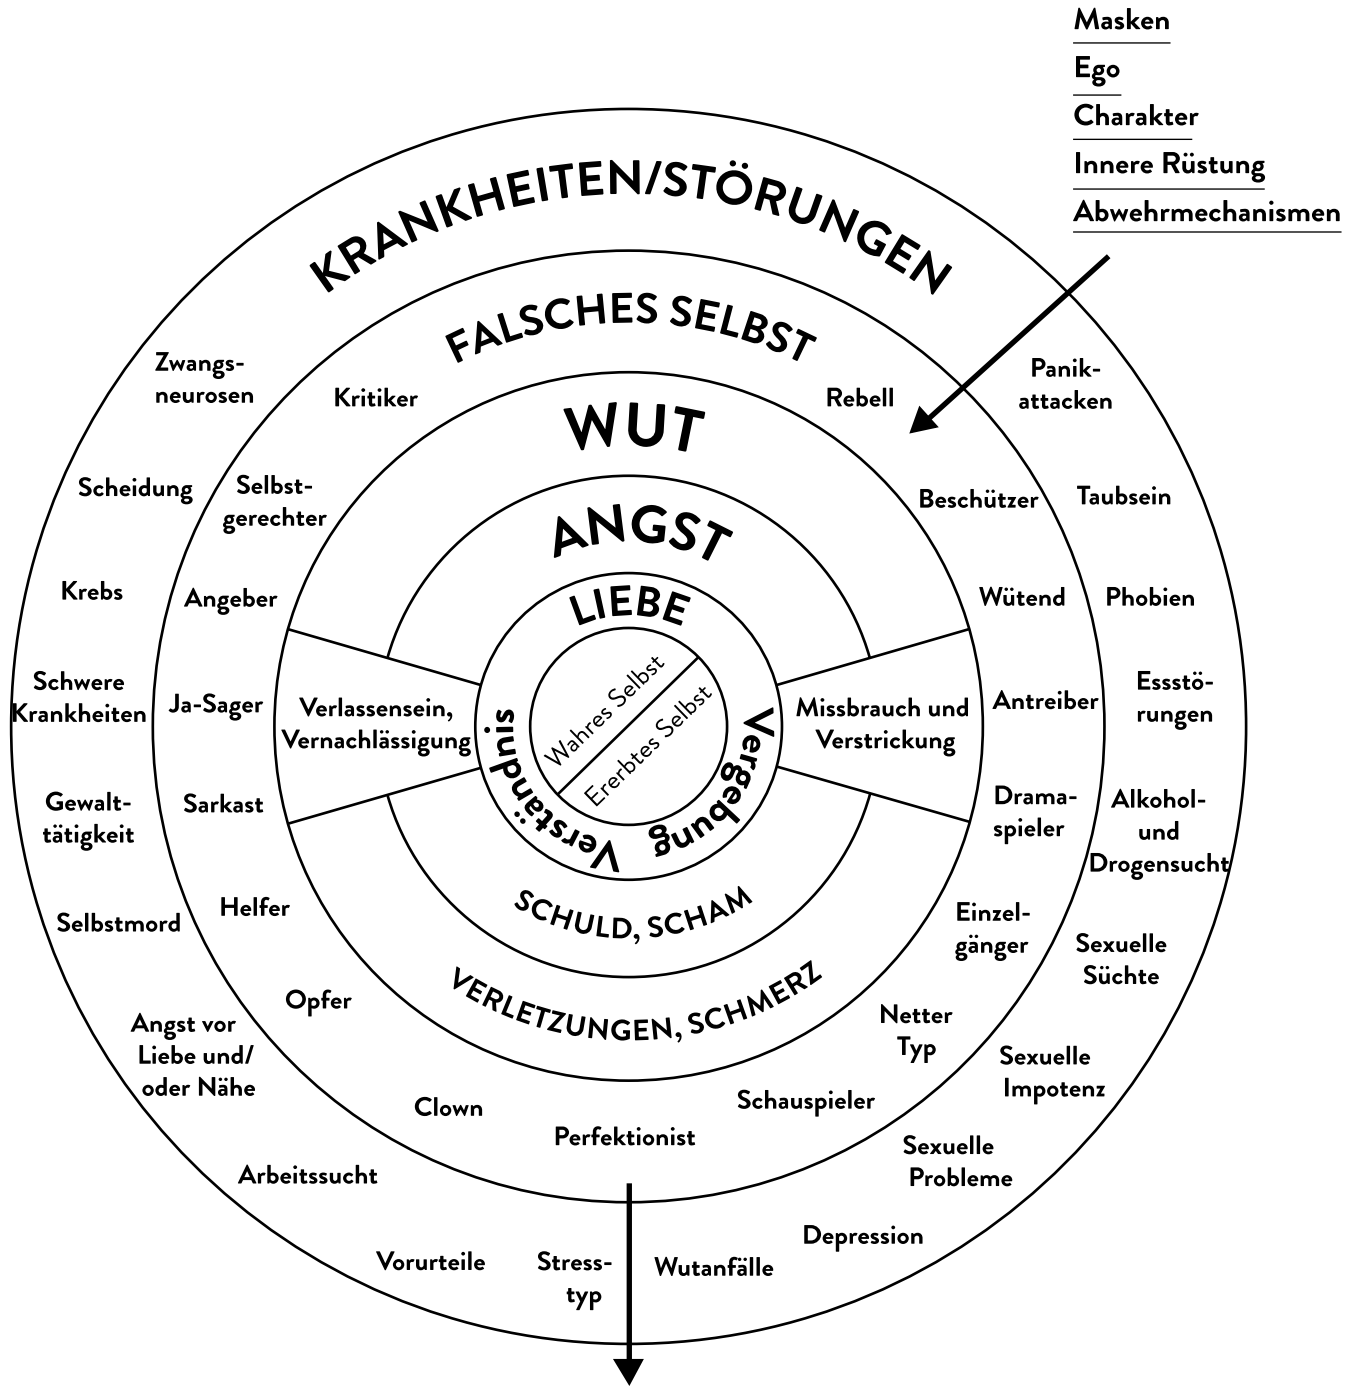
Masken
Ego
Charakter
Innere Rüstung
Abwehrmechanismen

KRANKHEITEN/STÖRUNGEN

FALSCHES SELBST

WUT

ANGST

LIEBE

Wahres Selbst
Ererbtes Selbst

Verständnis

Vergebung

SCHULD, SCHAM

VERLETZUNGEN, SCHMERZ

Verlassensein, Vernachlässigung

Missbrauch und Verstrickung

Kritiker
Selbstgerechter
Angeber
Ja-Sager
Sarkast
Helfer
Opfer
Clown
Perfektionist
Schauspieler
Netter Typ
Einzelgänger
Dramaspieler
Antreiber
Wütend
Beschützer
Rebell

Zwangsneurosen
Scheidung
Krebs
Schwere Krankheiten
Gewalttätigkeit
Selbstmord
Angst vor Liebe und/ oder Nähe
Arbeitssucht
Vorurteile
Stresstyp
Wutanfälle
Depression
Sexuelle Probleme
Sexuelle Impotenz
Sexuelle Süchte
Alkohol- und Drogensucht
Essstörungen
Phobien
Taubsein
Panikattacken